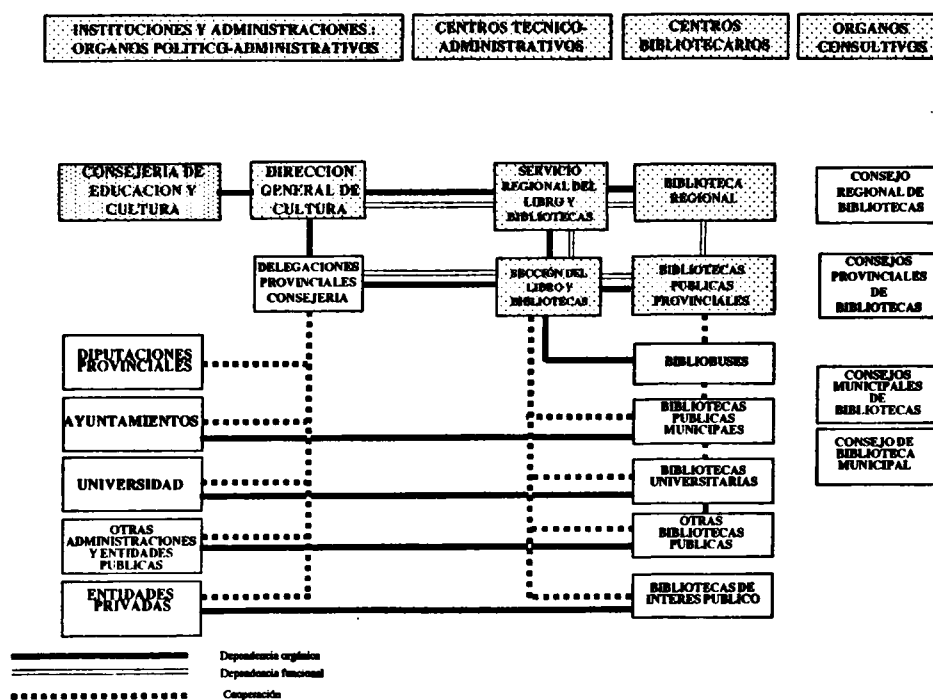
INSTITUCIONES Y ADMINISTRACIONES : ORGANOS POLITICO-ADMINISTRATIVOS

CENTROS TECNICO-ADMINISTRATIVOS

CENTROS BIBLIOTECARIOS

ORGANOS CONSULTIVOS

CONSEJERIA DE EDUCACION Y CULTURA

DIRECCION GENERAL DE CULTURA

SERVICIO REGIONAL DEL LIBRO Y BIBLIOTECAS

BIBLIOTECA REGIONAL

CONSEJO REGIONAL DE BIBLIOTECAS

DELEGACIONES PROVINCIALES CONSEJERIA

SECCION DEL LIBRO Y BIBLIOTECAS

BIBLIOTECAS PUBLICAS PROVINCIALES

CONSEJOS PROVINCIALES DE BIBLIOTECAS

DIPUTACIONES PROVINCIALES

BIBLIOBUSES

CONSEJOS MUNICIPALES DE BIBLIOTECAS

AYUNTAMIENTOS

BIBLIOTECAS PUBLICAS MUNICIPAES

CONSEJO DE BIBLIOTECA MUNICIPAL

UNIVERSIDAD

BIBLIOTECAS UNIVERSITARIAS

OTRAS ADMINISTRACIONES Y ENTIDADES PUBLICAS

OTRAS BIBLIOTECAS PUBLICAS

ENTIDADES PRIVADAS

BIBLIOTECAS DE INTERES PUBLICO

Dependencia orgánica
Dependencia funcional
Cooperación